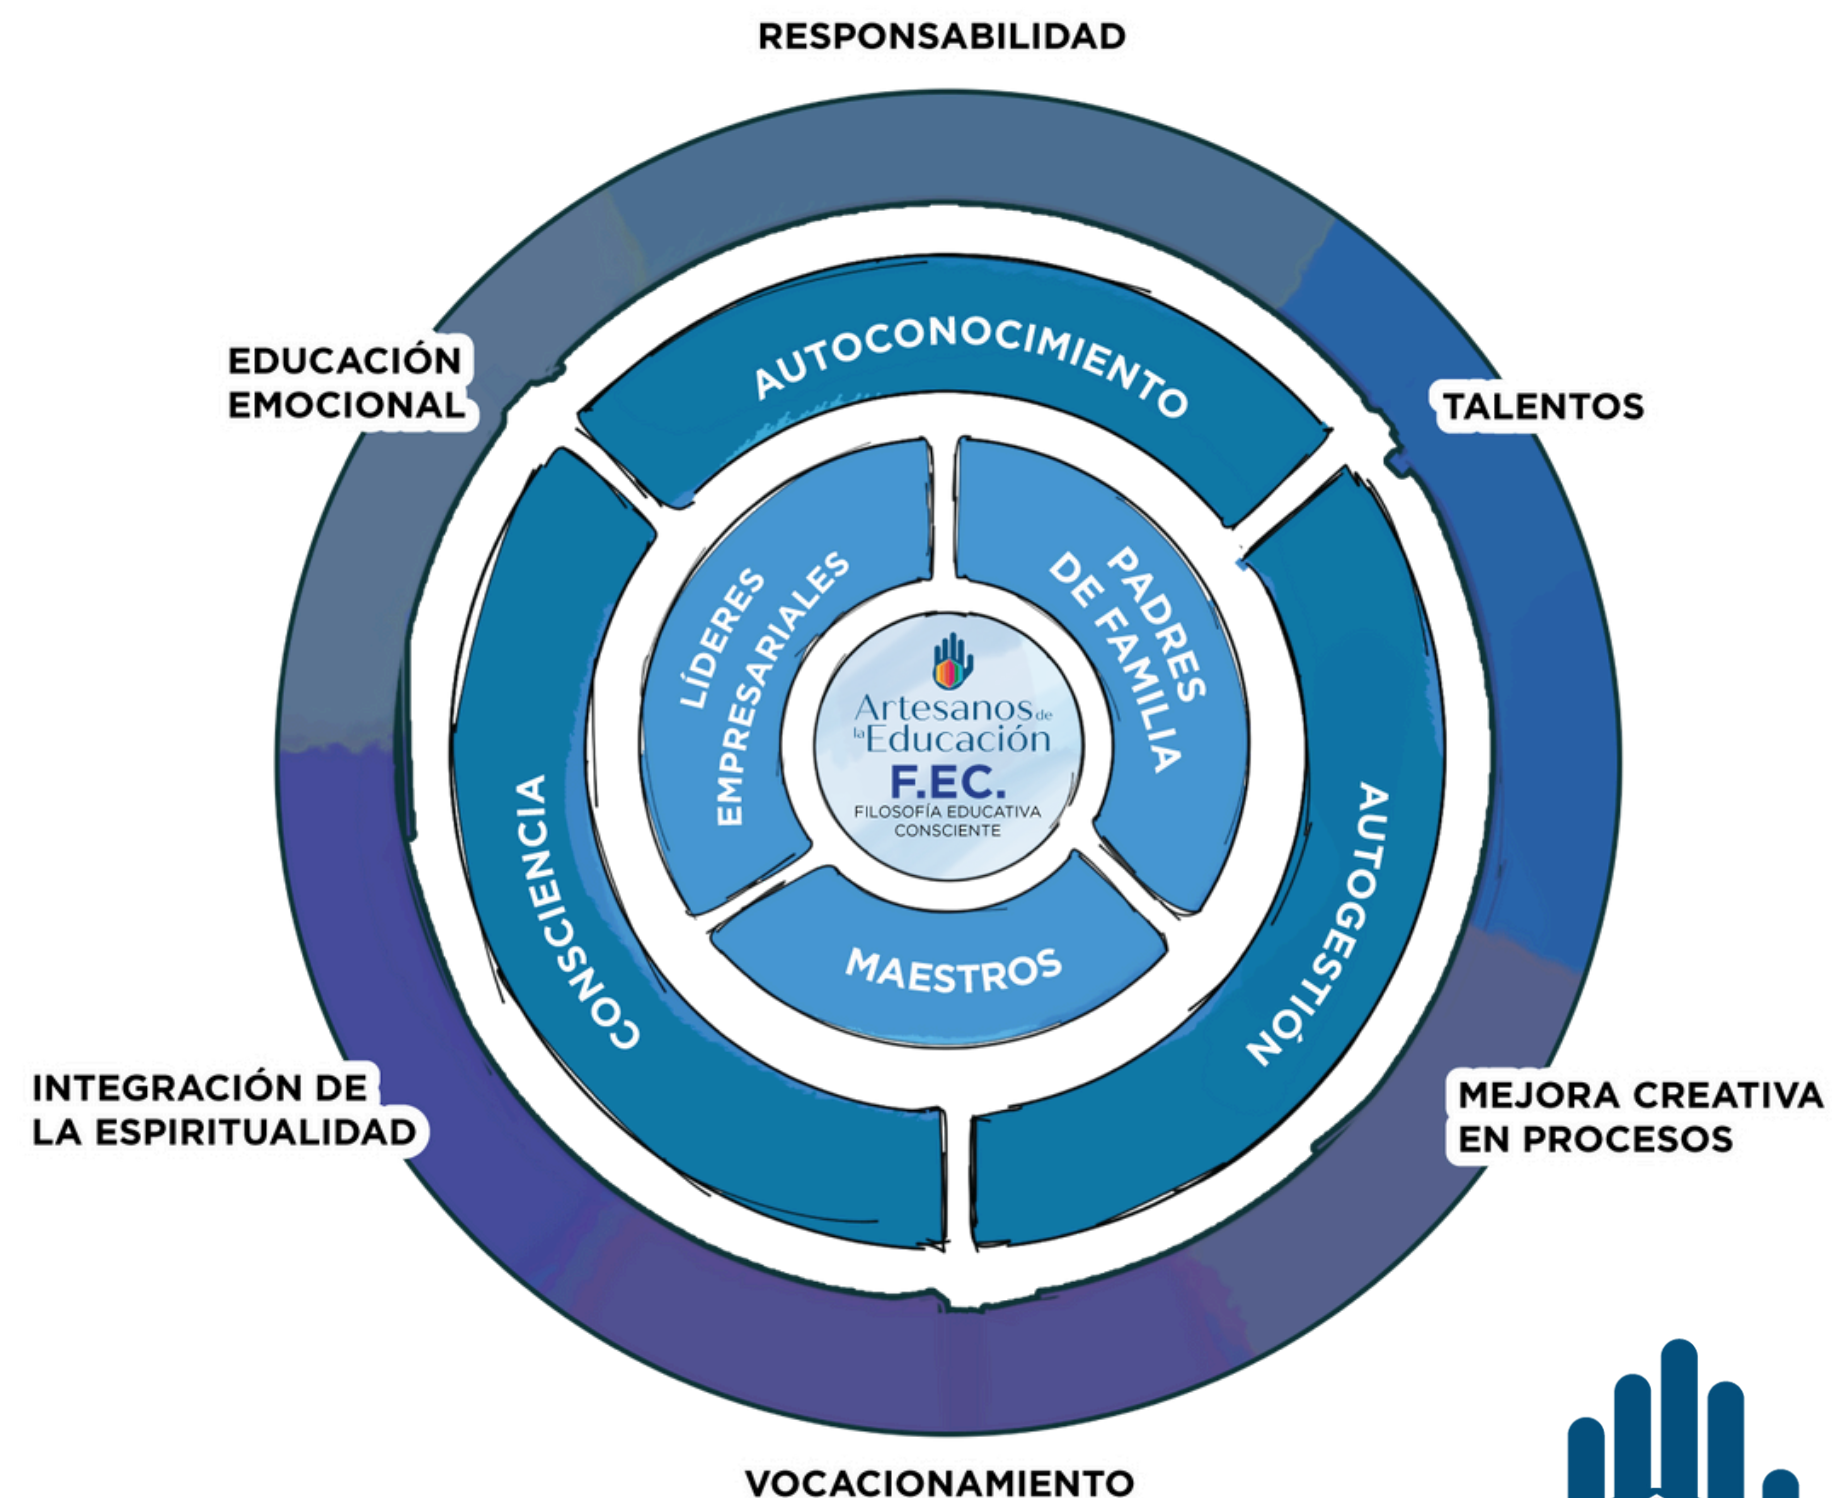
RESPONSABILIDAD

EDUCACIÓN EMOCIONAL

TALENTOS

AUTOCONOCIMIENTO

CONSCIENCIA

AUTOGESTIÓN

LÍDERES EMPRESARIALES

PADRES DE FAMILIA

MAESTROS

Artesanos de la Educación
F.EC.
FILOSOFÍA EDUCATIVA CONSCIENTE

INTEGRACIÓN DE LA ESPIRITUALIDAD

MEJORA CREATIVA EN PROCESOS

VOCACIONAMIENTO